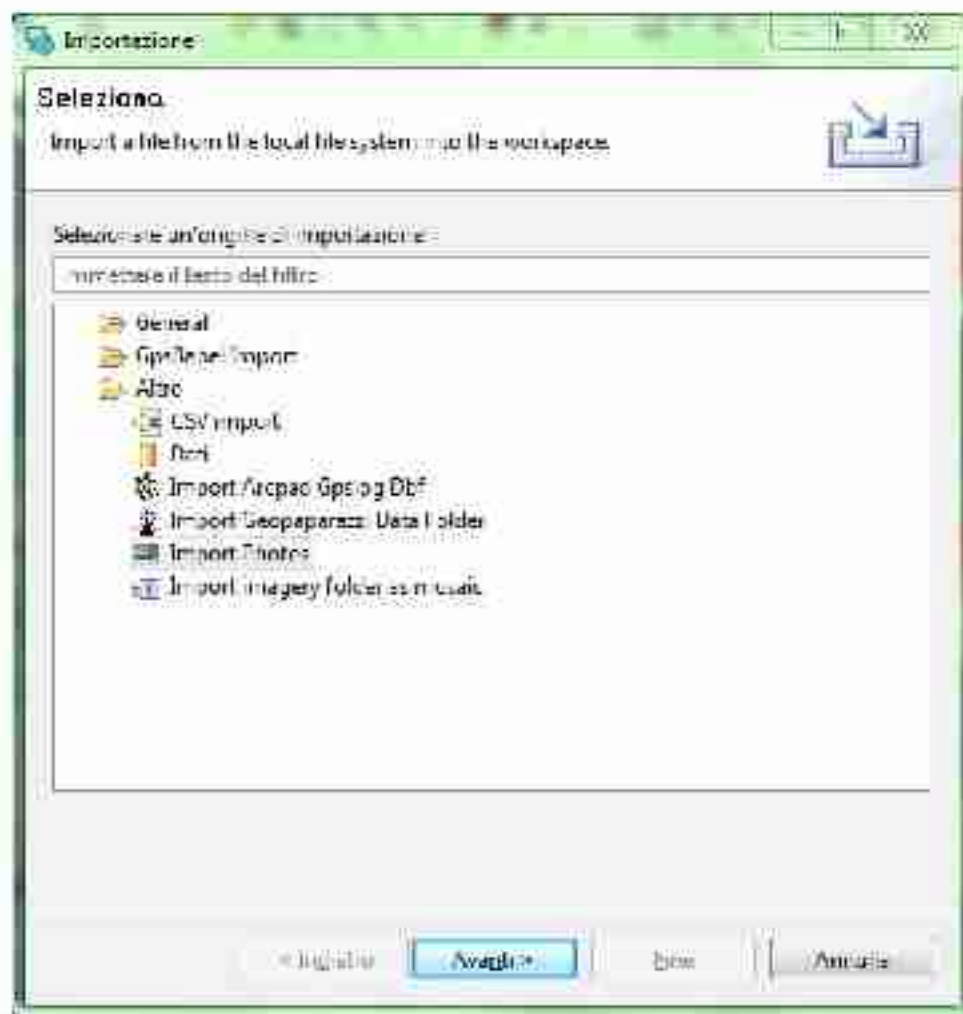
Importazione

Seleziona
Import a file from the local filesystem into the workspace

Selezionare un'origine di importazione:
immettere il testo del filtro

General
GpsTape Import
Altro
CSV import
Dati
Import Arcpad Gpslog Dbf
Import Geopaparazzi Data Folder
Import Photos
Import imagery folder as mosaic

< Indietro
Avanti >
Fine
Annulla